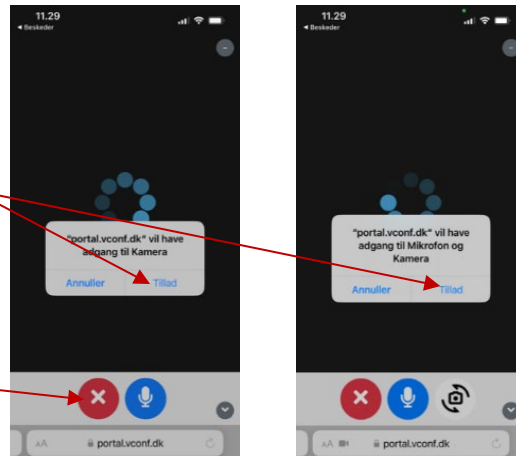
11.29
◂ Beskeder

"portal.vconf.dk" vil have adgang til Kamera

Annuller
Tillad

AA
portal.vconf.dk

11.29
◂ Beskeder

"portal.vconf.dk" vil have adgang til Mikrofon og Kamera

Annuller
Tillad

AA
portal.vconf.dk